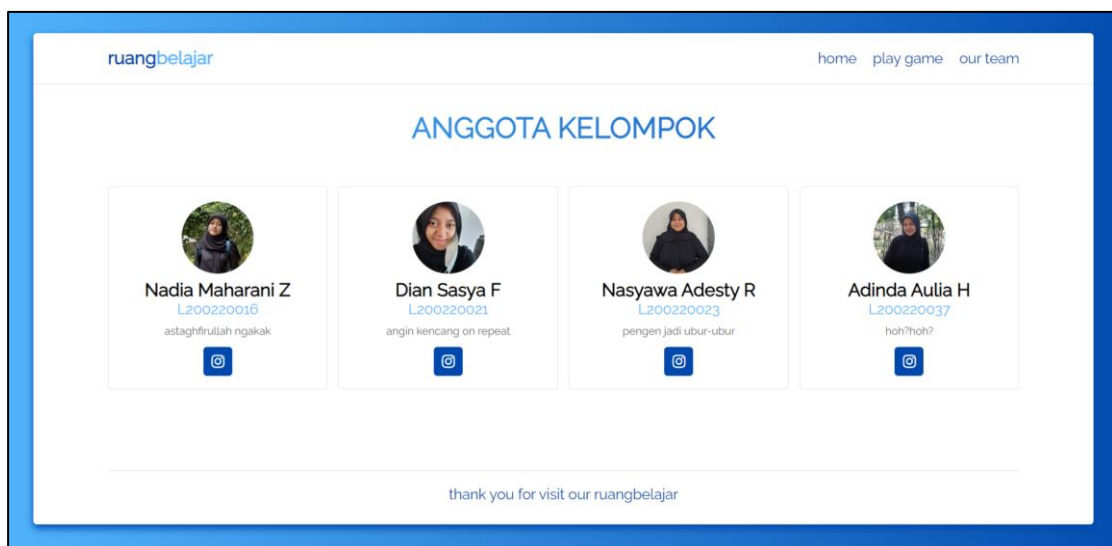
ruangbelajar

home play game our team

ANGGOTA KELOMPOK

Nadia Maharani Z
L200220016
astaghfirullah ngakak

Dian Sasya F
L200220021
angin kencang on repeat

Nasyawa Adesty R
L200220023
pengen jadi ubur-ubur

Adinda Aulia H
L200220037
hoh?hoh?

thank you for visit our ruangbelajar